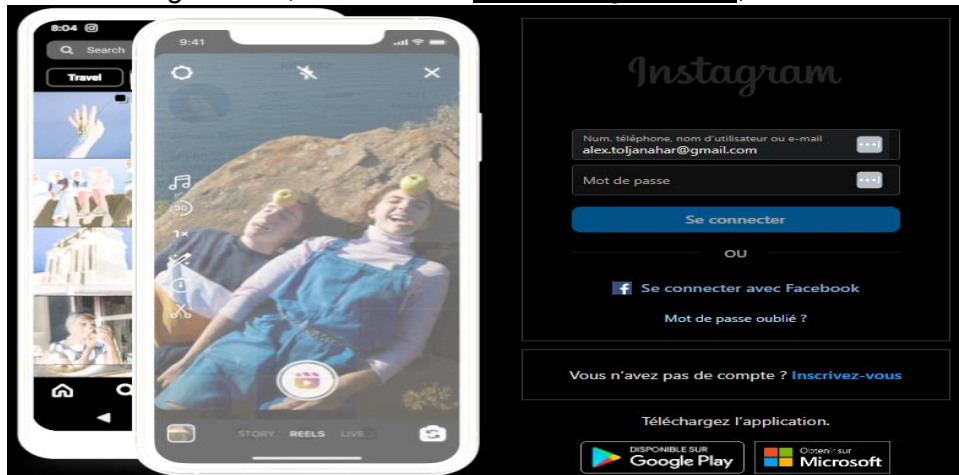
8:04
Search
Travel

9:41

1×

STORY REELS LIVE

Instagram

Num. téléphone, nom d'utilisateur ou e-mail
alex.toljanahar@gmail.com

Mot de passe

Se connecter

OU

Se connecter avec Facebook

Mot de passe oublié ?

Vous n'avez pas de compte ? Inscrivez-vous

Téléchargez l'application.

DISPONIBLE SUR
Google Play

Obtenir sur
Microsoft